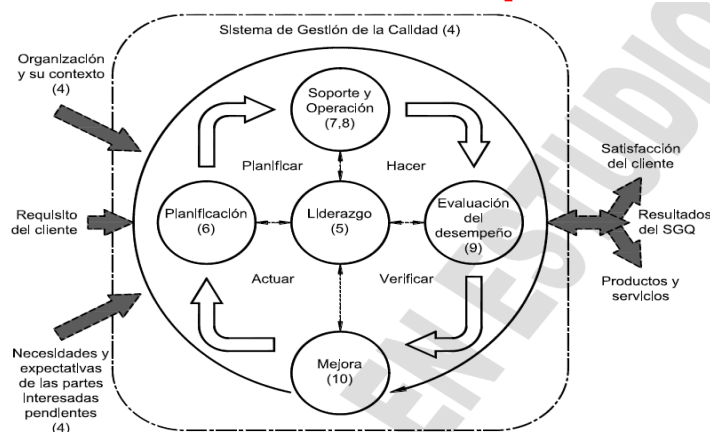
Sistema de Gestión de la Calidad (4)

Organización y su contexto (4)

Requisito del cliente

Necesidades y expectativas de las partes interesadas pendientes (4)

Soporte y Operación (7,8)

Planificar

Hacer

Planificación (6)

Liderazgo (5)

Evaluación del desempeño (9)

Actuar

Verificar

Mejora (10)

Satisfacción del cliente

Resultados del SGQ

Productos y servicios

EN ESTUDIO